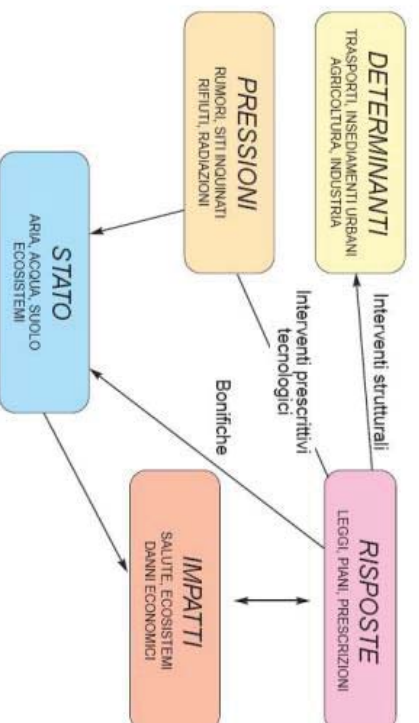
DETERMINANTI
TRASPORTI, INSEDIAMENTI URBANI
AGRICOLTURA, INDUSTRIA

PRESSIONI
RUMORI, SITI INQUINATI
RIFIUTI, RADIAZIONI

STATO
ARIA, ACQUA, SUOLO
ECOSISTEMI

Interventi strutturali

Interventi prescrittivi
tecnologici

Bonifiche

RISPOSTE
LEGGI, PIANI, PRESCRIZIONI

IMPATTI
SALUTE, ECOSISTEMI
DANNI ECONOMICI